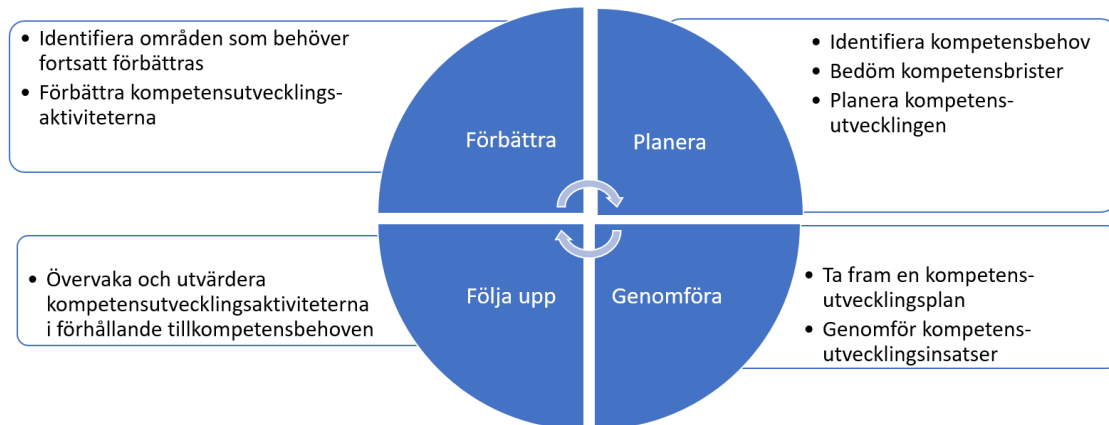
- Identifiera områden som behöver fortsatt förbättras
- Förbättra kompetensutvecklingsaktiviteterna

Förbättra

Planera

- Identifiera kompetensbehov
- Bedöm kompetensbrister
- Planera kompetensutvecklingen

- Övervaka och utvärdera kompetensutvecklingsaktiviteterna i förhållande tillkompetensbehoven

Följa upp

Genomföra

- Ta fram en kompetensutvecklingsplan
- Genomför kompetensutvecklingsinsatser